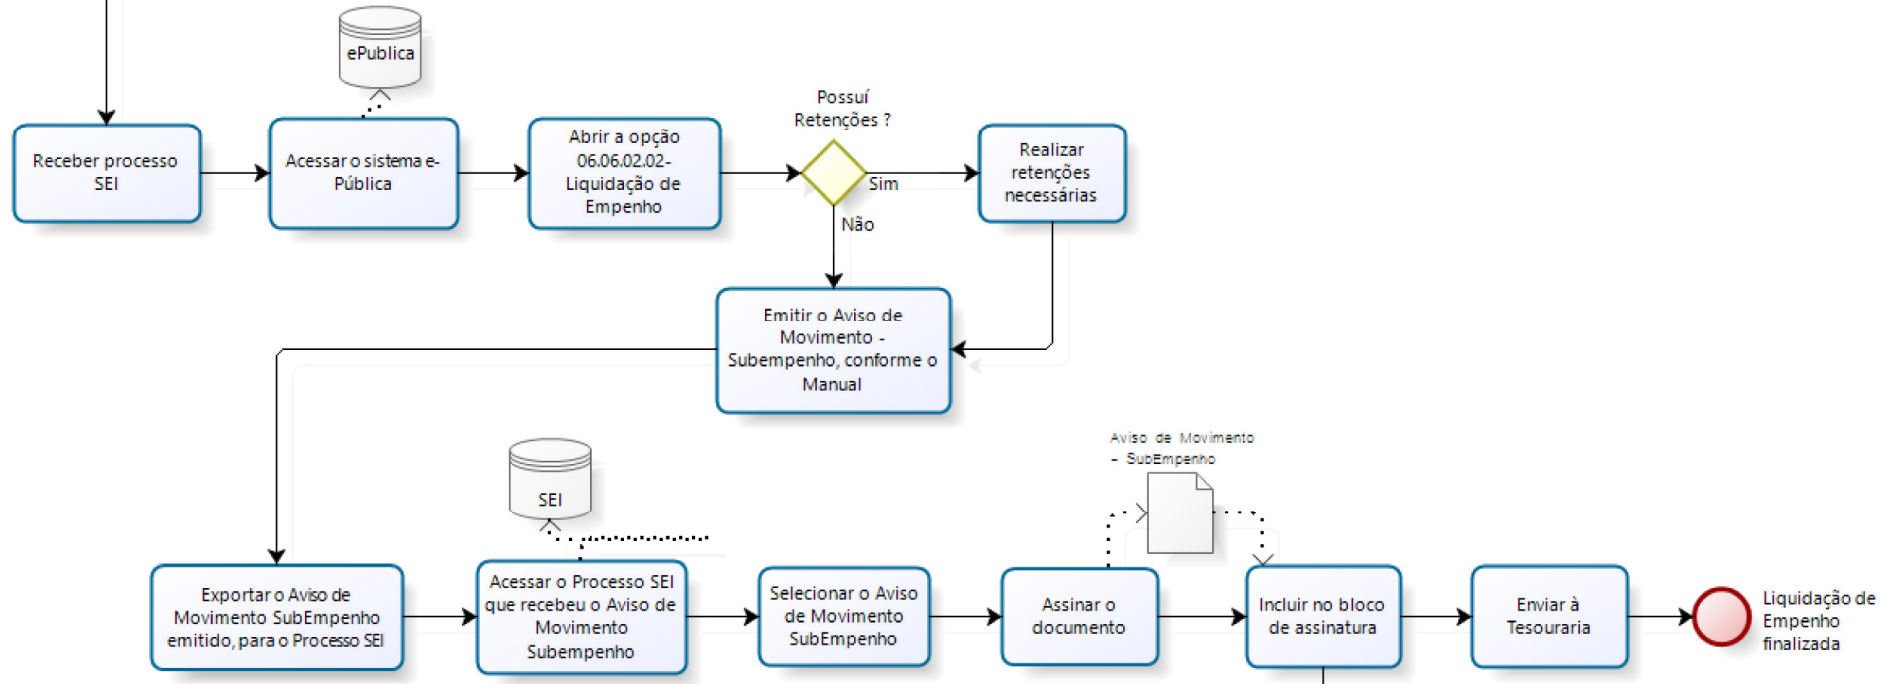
ePublica

Receber processo SEI

Acessar o sistema e-Pública

Abrir a opção 06.06.02.02-Liquidação de Empenho

Possuí Retenções ?

Sim

Não

Realizar retenções necessárias

Emitir o Aviso de Movimento - Subempenho, conforme o Manual

SEI

Aviso de Movimento - SubEmpenho

Exportar o Aviso de Movimento SubEmpenho emitido, para o Processo SEI

Acessar o Processo SEI que recebeu o Aviso de Movimento Subempenho

Selecionar o Aviso de Movimento SubEmpenho

Assinar o documento

Incluir no bloco de assinatura

Enviar à Tesouraria

Liquidação de Empenho finalizada